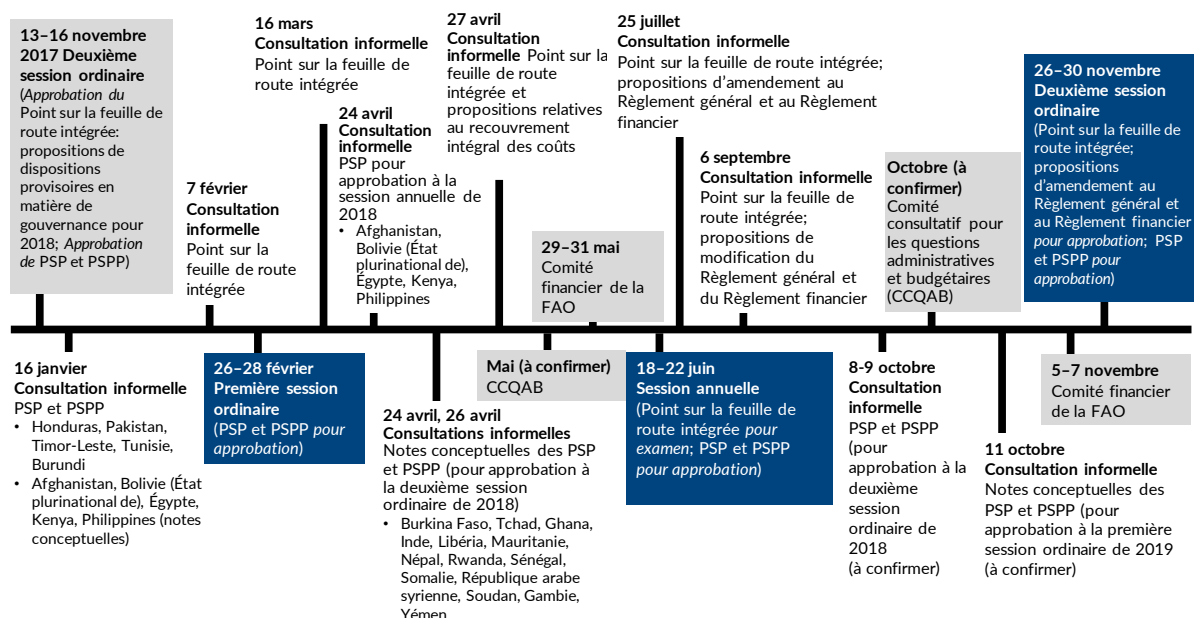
13–16 novembre 2017 Deuxième session ordinaire
(Approbation du Point sur la feuille de route intégrée: propositions de dispositions provisoires en matière de gouvernance pour 2018; Approbation de PSP et PSPP)

7 février
Consultation informelle
Point sur la feuille de route intégrée

16 mars
Consultation informelle
Point sur la feuille de route intégrée

24 avril
Consultation informelle
PSP pour approbation à la session annuelle de 2018
• Afghanistan, Bolivie (État plurinational de), Égypte, Kenya, Philippines

27 avril
Consultation informelle Point sur la feuille de route intégrée et propositions relatives au recouvrement intégral des coûts

29–31 mai
Comité financier de la FAO

25 juillet
Consultation informelle
Point sur la feuille de route intégrée; propositions d'amendement au Règlement général et au Règlement financier

6 septembre
Consultation informelle
Point sur la feuille de route intégrée; propositions de modification du Règlement général et du Règlement financier

Octobre (à confirmer)
Comité consultatif pour les questions administratives et budgétaires (CCQAB)

26–30 novembre
Deuxième session ordinaire
(Point sur la feuille de route intégrée; propositions d'amendement au Règlement général et au Règlement financier pour approbation; PSP et PSPP pour approbation)

16 janvier
Consultation informelle
PSP et PSPP
• Honduras, Pakistan, Timor-Leste, Tunisie, Burundi
• Afghanistan, Bolivie (État plurinational de), Égypte, Kenya, Philippines (notes conceptuelles)

26–28 février
Première session ordinaire
(PSP et PSPP pour approbation)

24 avril, 26 avril
Consultations informelles
Notes conceptuelles des PSP et PSPP (pour approbation à la deuxième session ordinaire de 2018)
• Burkina Faso, Tchad, Ghana, Inde, Libéria, Mauritanie, Népal, Rwanda, Sénégal, Somalie, République arabe syrienne, Soudan, Gambie, Yémen

Mai (à confirmer)
CCQAB

18–22 juin
Session annuelle
(Point sur la feuille de route intégrée pour examen; PSP et PSPP pour approbation)

8-9 octobre
Consultation informelle
PSP et PSPP (pour approbation à la deuxième session ordinaire de 2018 (à confirmer)

11 octobre
Consultation informelle
Notes conceptuelles des PSP et PSPP (pour approbation à la première session ordinaire de 2019 (à confirmer)

5–7 novembre
Comité financier de la FAO